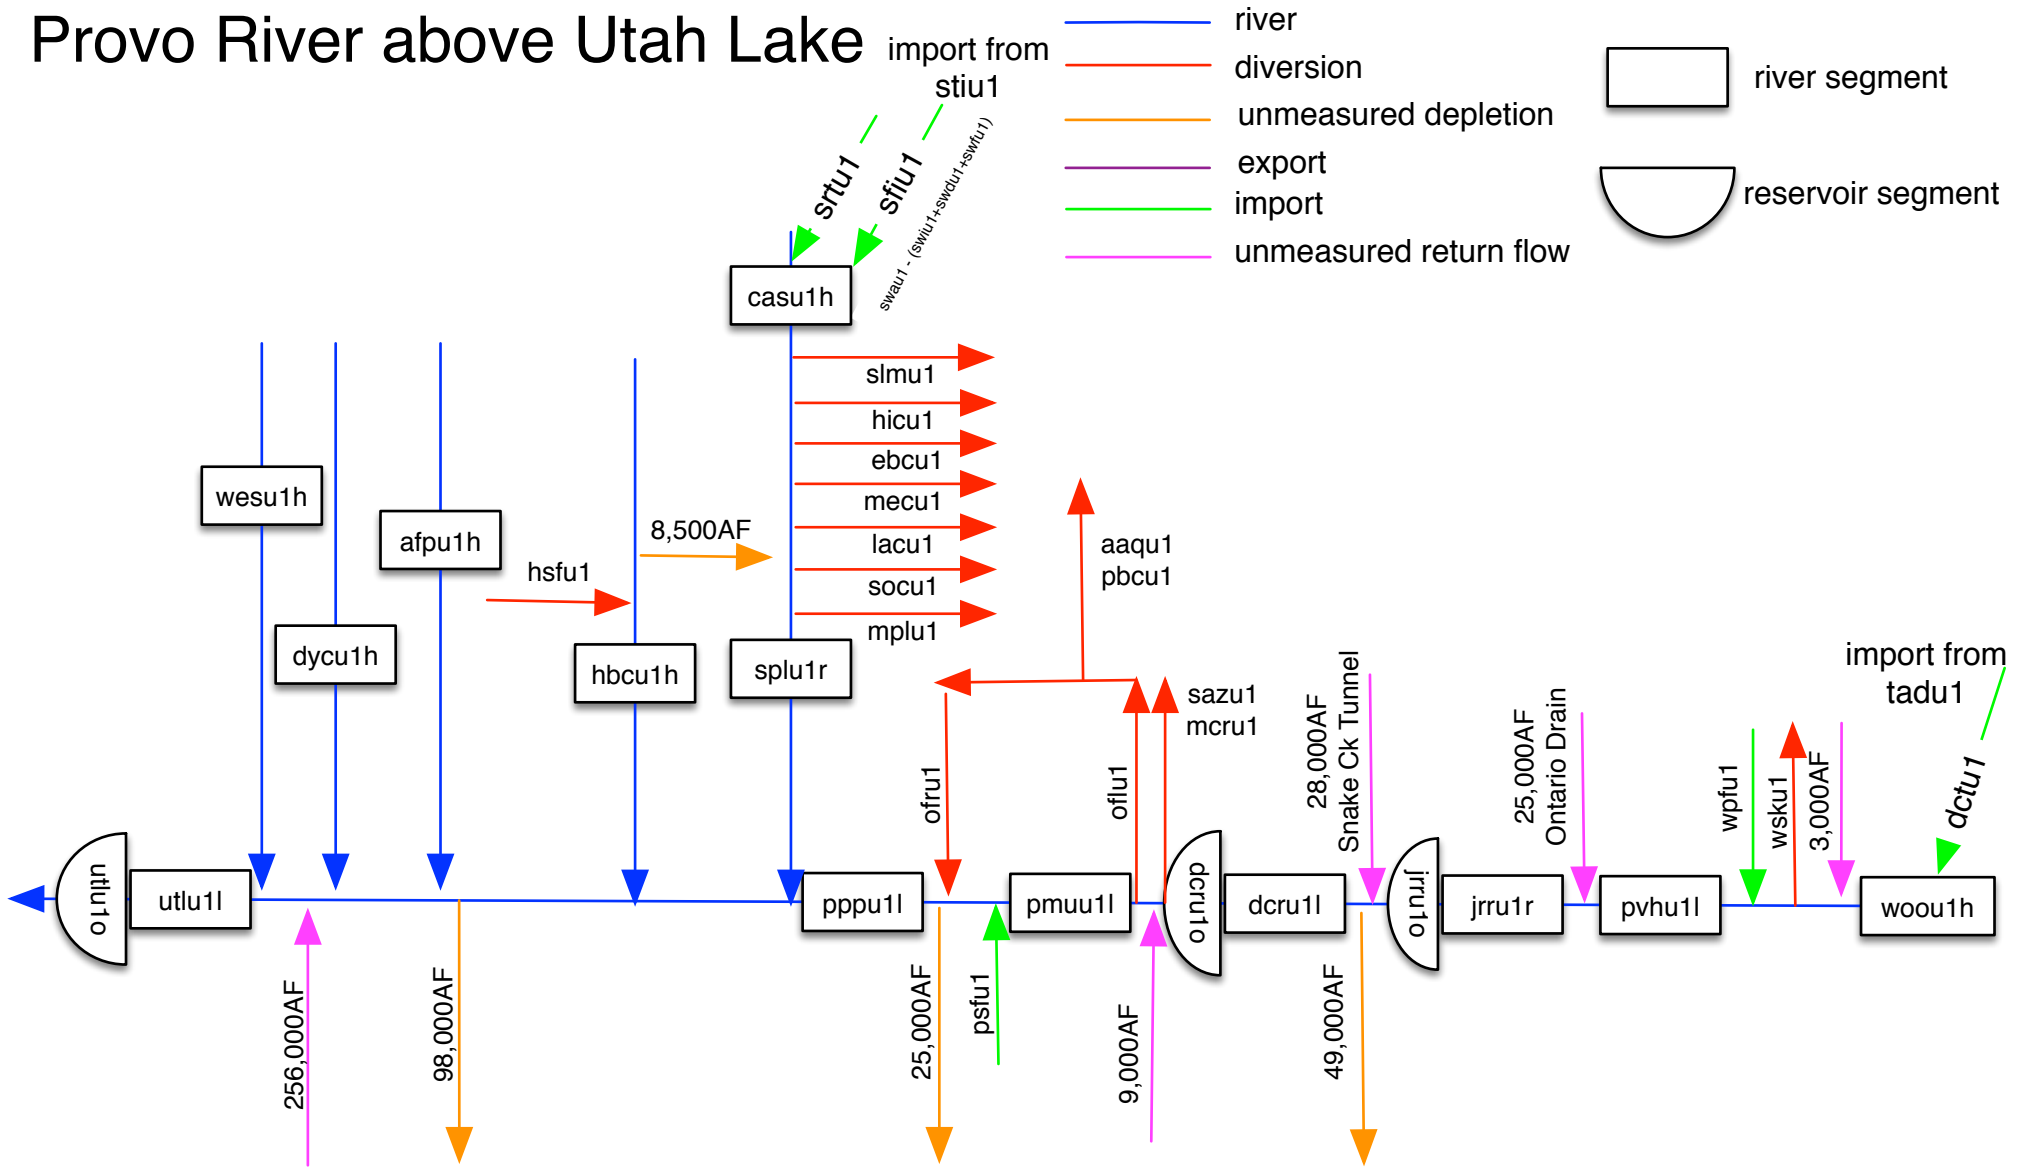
Provo River above Utah Lake

import from stiu1

river
diversion
unmeasured depletion
export
import
unmeasured return flow

river segment
reservoir segment

srtu1
sfiu1
swau1 - (swiu1+swdu1+swfu1)

casu1h

slmu1
hicu1
ebcu1
mecu1
lacu1
socu1
mplu1

wesu1h
afpu1h
8,500AF
hsfu1
dycu1h
hbcu1h
splu1r

aaqu1
pbcu1

sazu1
mcru1

ofru1
oflu1

28,000AF
Snake Ck Tunnel

25,000AF
Ontario Drain

import from tadu1

wpfu1
wsku1
3,000AF
dctu1

utlu1o
utlu1l
pppu1l
pmuu1l
dcru1o
dcru1l
jrru1o
jrru1r
pvhu1l
woou1h

256,000AF
98,000AF
25,000AF
psfu1
9,000AF
49,000AF